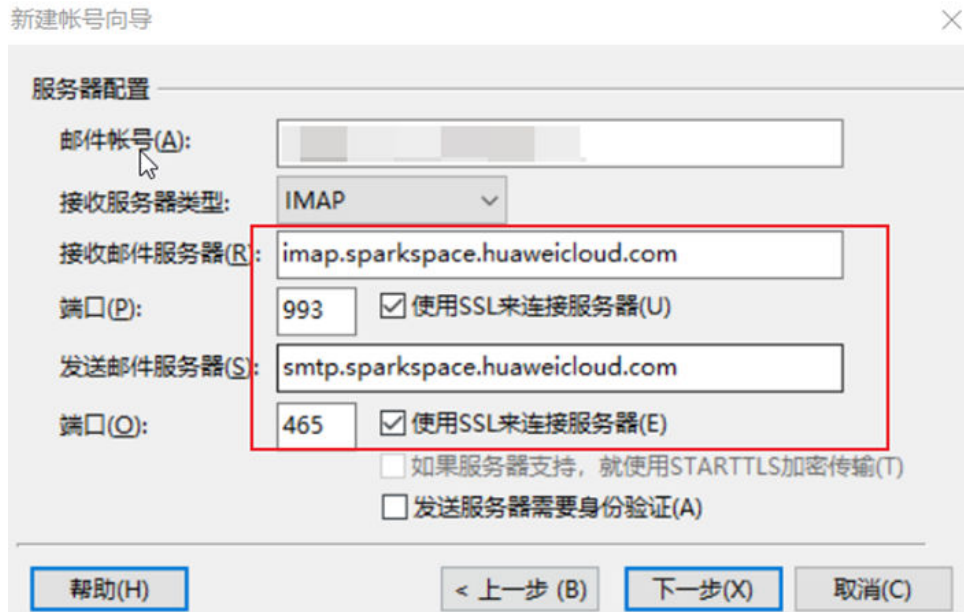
新建帐号向导

×

服务器配置

邮件帐号(A):

接收服务器类型: IMAP

接收邮件服务器(R): imap.sparkspace.huaweicloud.com

端口(P): 993 使用SSL来连接服务器(U)

发送邮件服务器(S): smtp.sparkspace.huaweicloud.com

端口(O): 465 使用SSL来连接服务器(E)

如果服务器支持，就使用STARTTLS加密传输(T)

发送服务器需要身份验证(A)

帮助(H)

< 上一步 (B)

下一步(X)

取消(C)